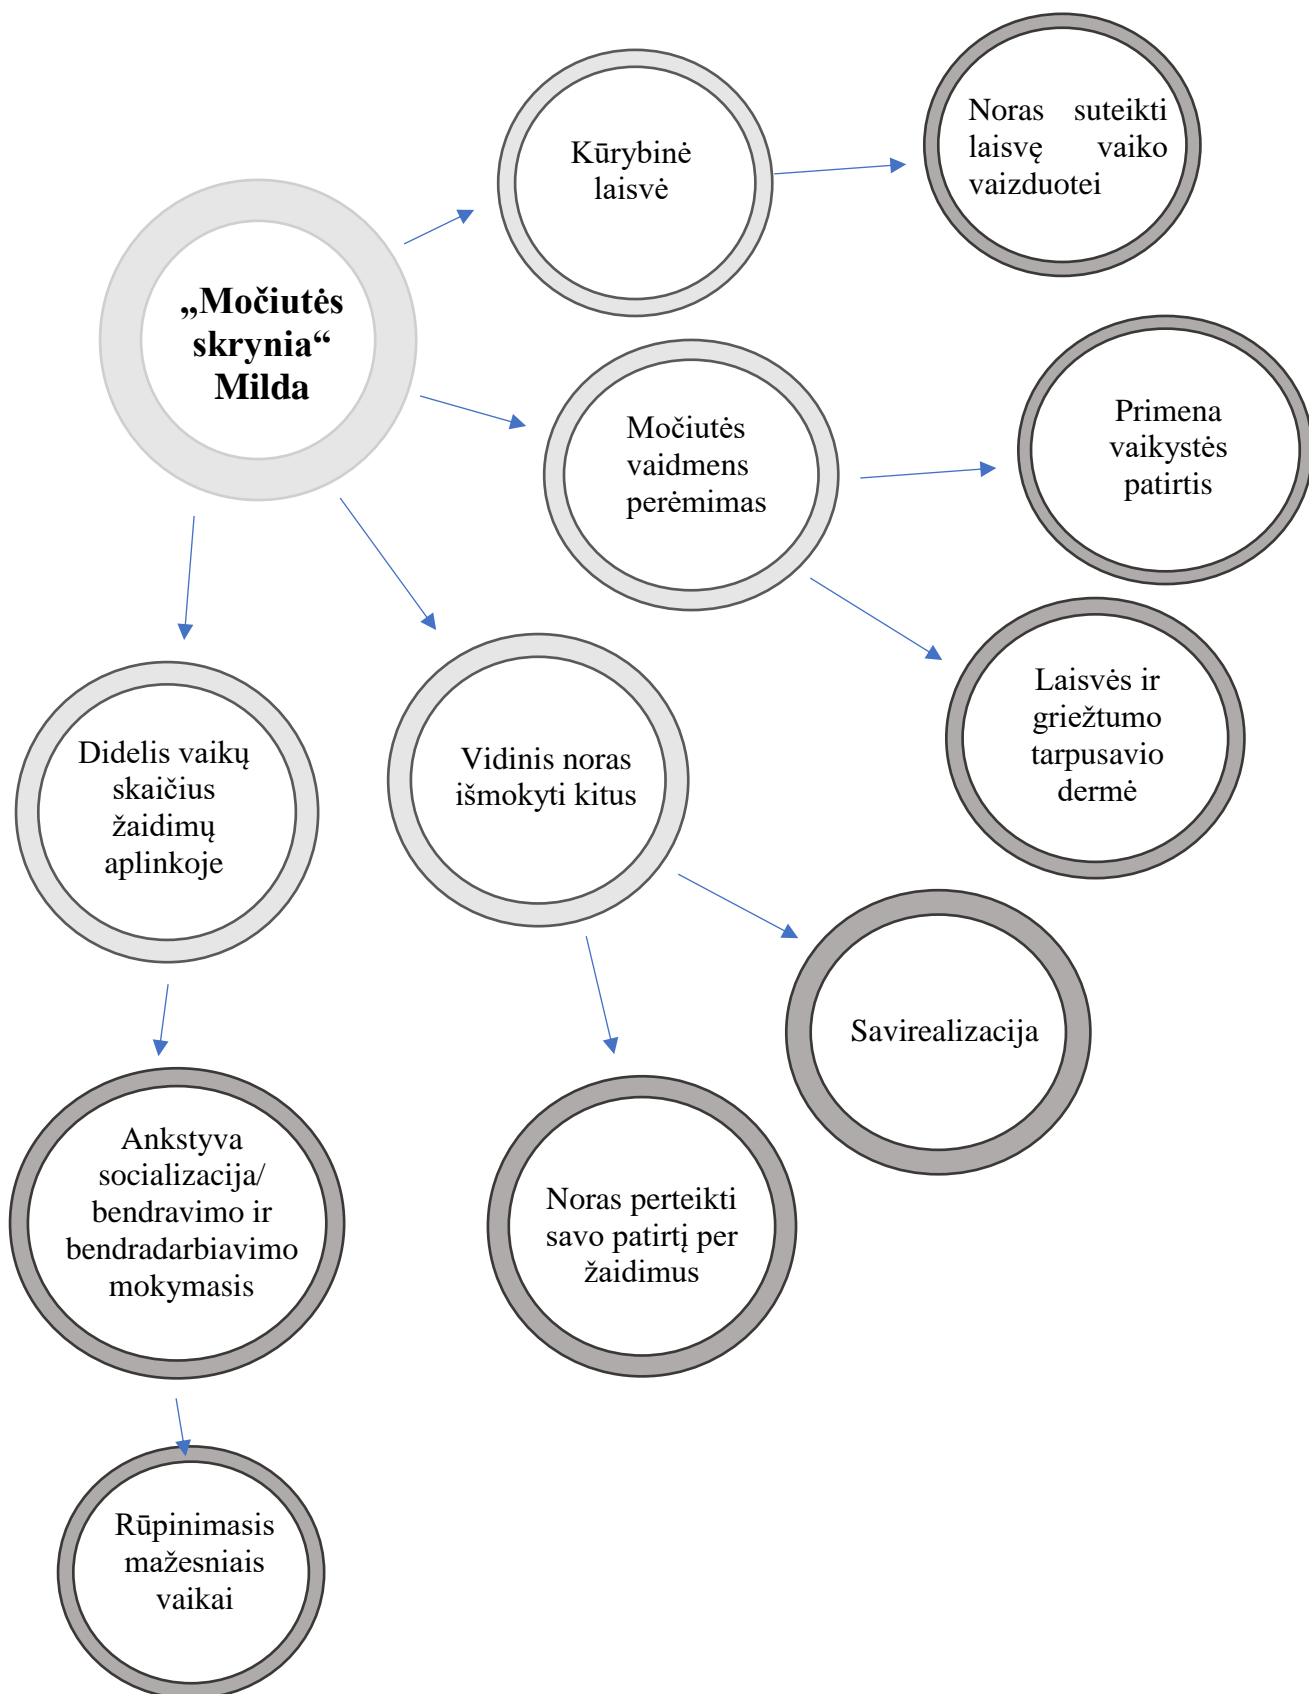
„Močiutės skrynia“ Milda

Kūrybinė laisvė

Noras suteikti laisvę vaiko vaizduotei

Močiutės vaidmens perėmimas

Primena vaikystės patirtis

Laisvės ir griežtumo tarpusavio dermė

Didelis vaikų skaičius žaidimų aplinkoje

Vidinis noras išmokyti kitus

Savirealizacija

Ankstyva socializacija/ bendravimo ir bendradarbiavimo mokymasis

Noras perteikti savo patirtį per žaidimus

Rūpinimasis mažesniais vaikai